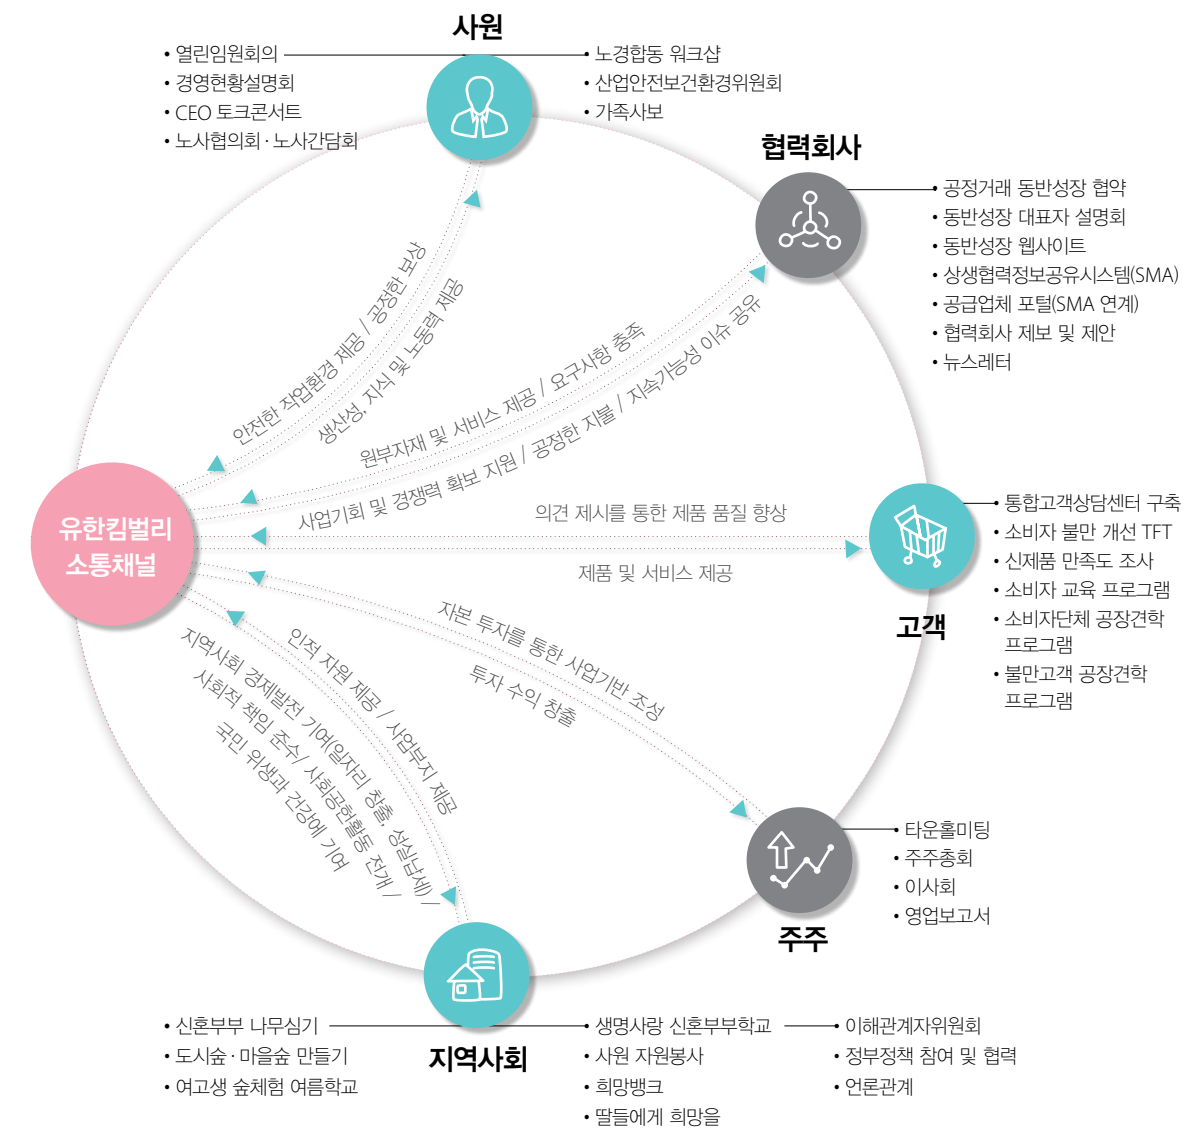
사원

• 열린임원회의
• 경영현황설명회
• CEO 토크콘서트
• 노사협의회 · 노사간담회

• 노경합동 워크샵
• 산업안전보건환경위원회
• 가족사보

협력회사

• 공정거래 동반성장 협약
• 동반성장 대표자 설명회
• 동반성장 웹사이트
• 상생협력정보공유시스템(SMA)
• 공급업체 포털(SMA 연계)
• 협력회사 제보 및 제안
• 뉴스레터

안전한 작업환경 제공 / 공정한 보상
생산성, 지식 및 노동력 제공

원부자재 및 서비스 제공 / 요구사항 충족
사업기회 및 경쟁력 확보 지원 / 공정한 지불 / 지속가능성 이슈 공유

유한킴벌리 소통채널

의견 제시를 통한 제품 품질 향상
제품 및 서비스 제공

고객

• 통합고객상담센터 구축
• 소비자 불만 개선 TFT
• 신제품 만족도 조사
• 소비자 교육 프로그램
• 소비자단체 공장견학 프로그램
• 불만고객 공장견학 프로그램

자본 투자를 통한 사업기반 조성
투자 수익 창출

인적 자원 제공 / 사업부지 제공
지역사회 경제발전 기여(일자리 창출, 성실납세) /
사회적 책임 준수 / 사회공헌활동 전개 /
국민 위생과 건강에 기여

주주

• 타운홀미팅
• 주주총회
• 이사회
• 영업보고서

지역사회

• 신혼부부 나무심기
• 도시숲 · 마을숲 만들기
• 여고생 숲체험 여름학교

• 생명사랑 신혼부부학교
• 사원 자원봉사
• 희망뱅크
• 딸들에게 희망을

• 이해관계자위원회
• 정부정책 참여 및 협력
• 언론관계